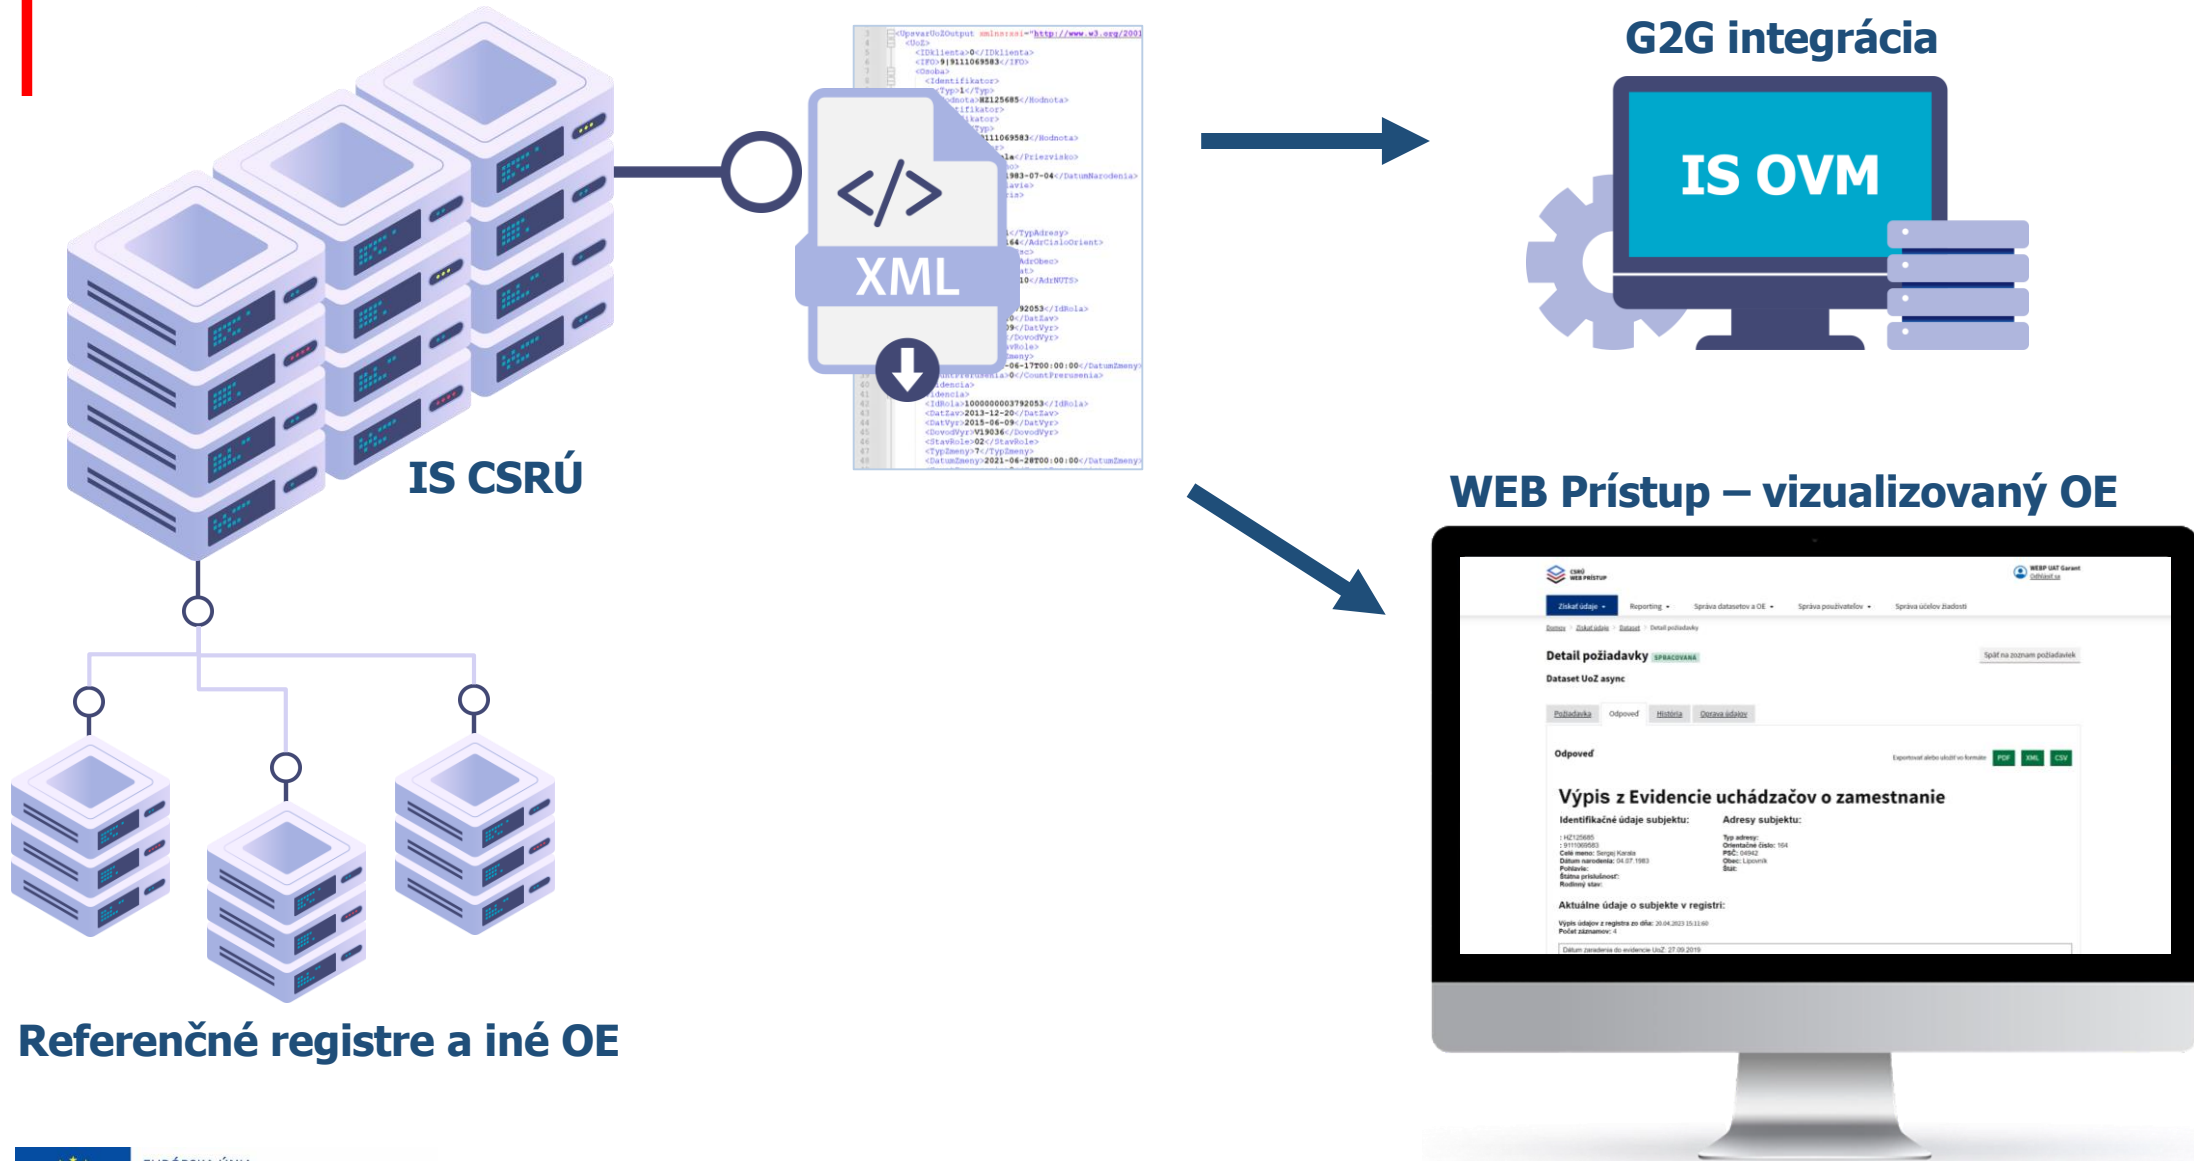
G2G integrácia

IS OVM

IS CSRÚ

XML

WEB Prístup – vizualizovaný OE

Referenčné registre a iné OE

Získať údaje
Reporting
Správa datasetov a OE
Správa používateľov
Správa účelov žiadostí

Detail požiadavky SPRACOVANÁ

Dataset UoZ async

Späť na zoznam požiadaviek

Požiadavka
Odpoveď
História
Oprava údajov

Odpoveď

PDF
XML
CSV

Výpis z Evidencie uchádzačov o zamestnanie

Identifikačné údaje subjektu:

Adresy subjektu:

Aktuálne údaje o subjekte v registri: